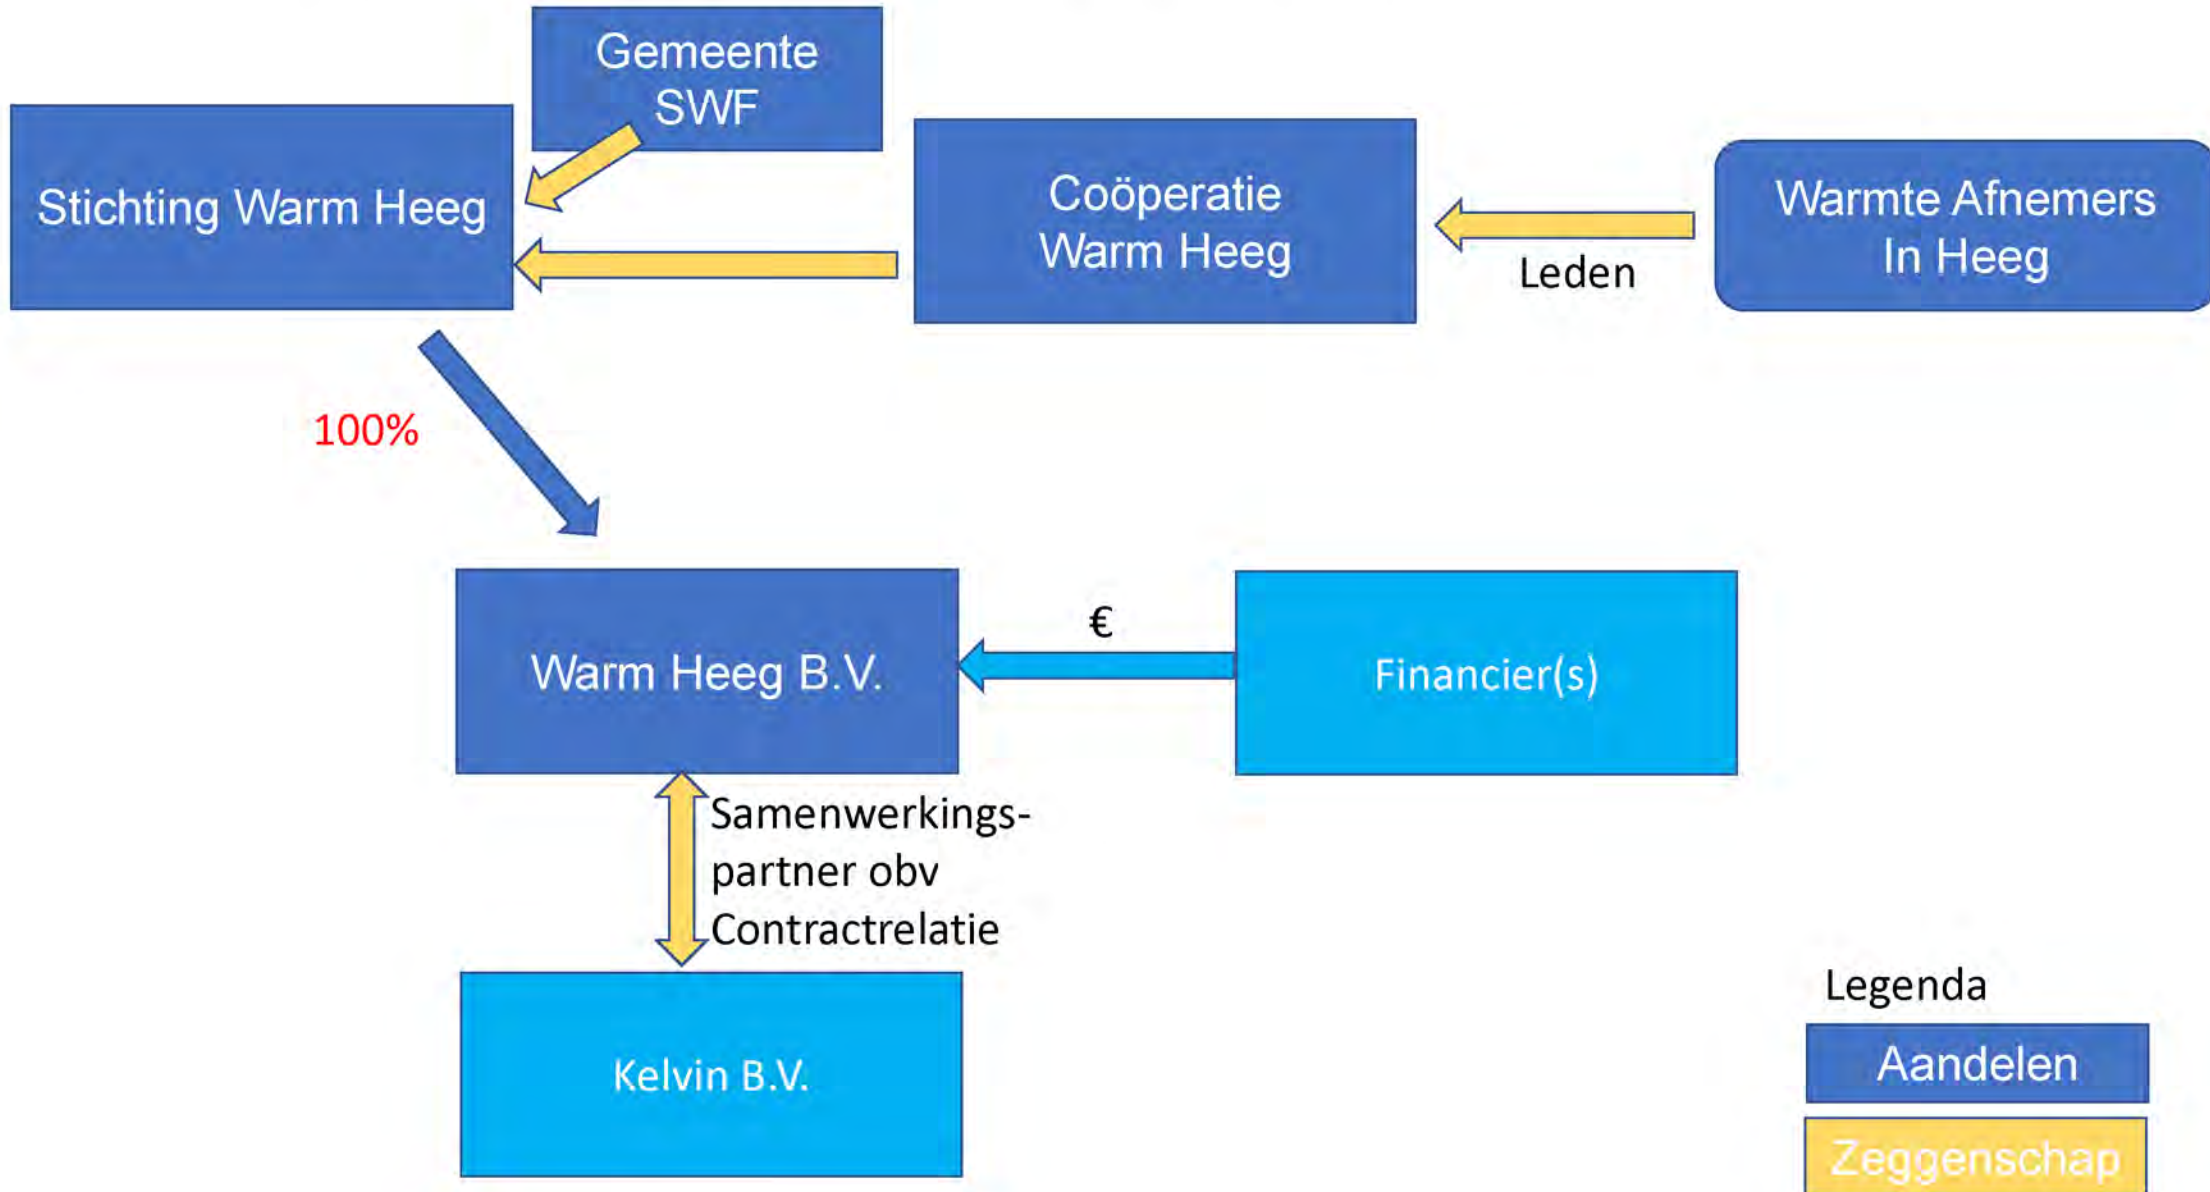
Gemeente SWF

Stichting Warm Heeg

Coöperatie Warm Heeg

Leden

Warmte Afnemers In Heeg

100%

Warm Heeg B.V.

€

Financier(s)

Samenwerkingspartner obv Contractrelatie

Kelvin B.V.

Legenda

Aandelen

Zeggenschap